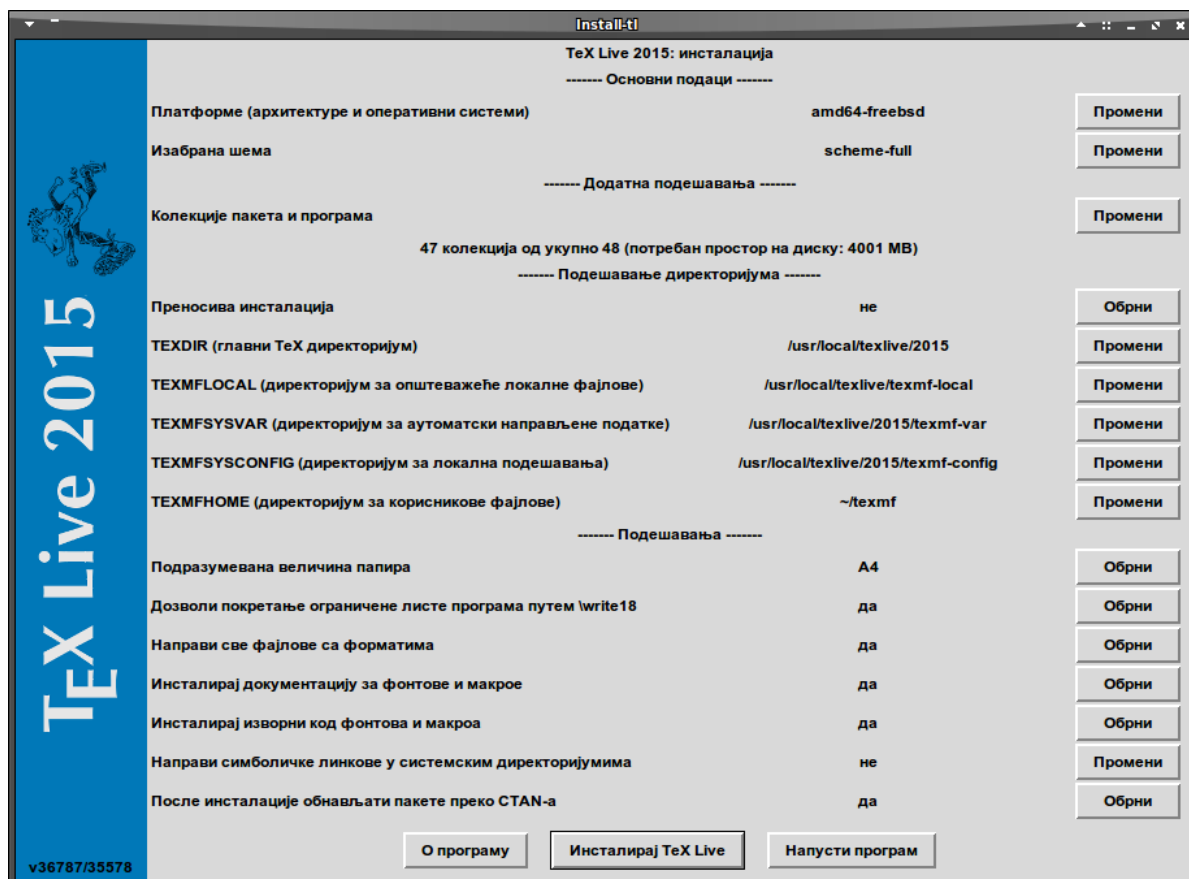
Install-tl

TeX Live 2015

TeX Live 2015: инсталација

------- Основни подаци -------

| | | |
|---|---|---|
| Платформе (архитектуре и оперативни системи) | amd64-freebsd | Промени |
| Изабрана шема | scheme-full | Промени |

------- Додатна подешавања -------

Колекције пакета и програма — Промени

47 колекција од укупно 48 (потребан простор на диску: 4001 MB)

------- Подешавање директоријума -------

| | | |
|---|---|---|
| Преносива инсталација | не | Обрни |
| TEXDIR (главни TeX директоријум) | /usr/local/texlive/2015 | Промени |
| TEXMFLOCAL (директоријум за општеважеће локалне фајлове) | /usr/local/texlive/texmf-local | Промени |
| TEXMFSYSVAR (директоријум за аутоматски направљене податке) | /usr/local/texlive/2015/texmf-var | Промени |
| TEXMFSYSCONFIG (директоријум за локална подешавања) | /usr/local/texlive/2015/texmf-config | Промени |
| TEXMFHOME (директоријум за корисникове фајлове) | ~/texmf | Промени |

------- Подешавања -------

| | | |
|---|---|---|
| Подразумевана величина папира | A4 | Обрни |
| Дозволи покретање ограничене листе програма путем \write18 | да | Обрни |
| Направи све фајлове са форматима | да | Обрни |
| Инсталирај документацију за фонтове и макрое | да | Обрни |
| Инсталирај изворни код фонтова и макроа | да | Обрни |
| Направи симболичке линкове у системским директоријумима | не | Промени |
| После инсталације обнављати пакете преко CTAN-a | да | Обрни |

v36787/35578

О програму   Инсталирај TeX Live   Напусти програм